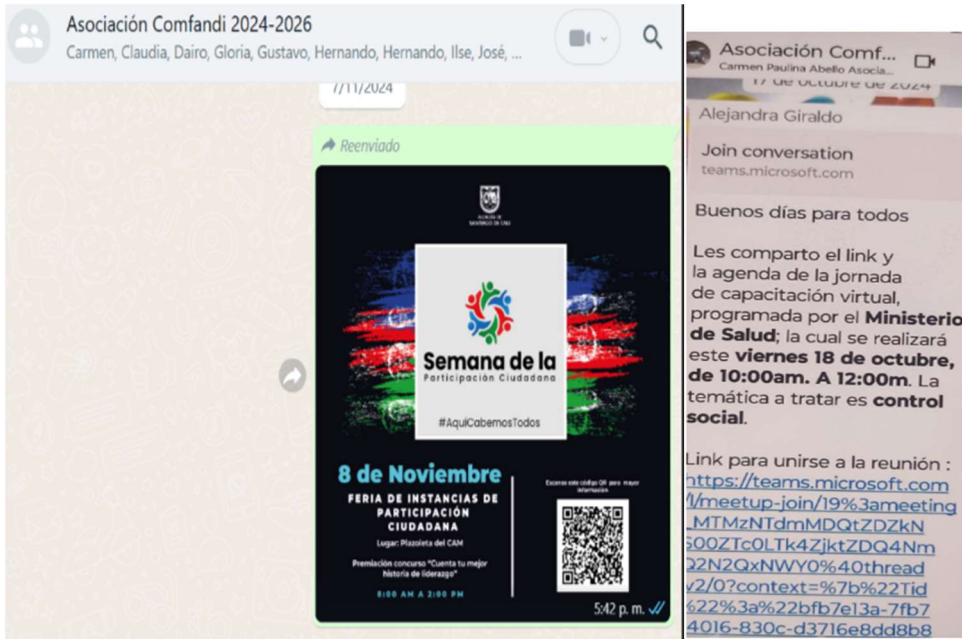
Asociación Comfandi 2024-2026
Carmen, Claudia, Dairo, Gloria, Gustavo, Hernando, Hernando, Ilse, José, ...

7/11/2024

Reenviado

ALCALDÍA DE SANTIAGO DE CALI

Semana de la
Participación Ciudadana

#AquíCabemosTodos

8 de Noviembre
FERIA DE INSTANCIAS DE PARTICIPACIÓN CIUDADANA
Lugar: Plazoleta del CAM
Premiación concurso "Cuenta tu mejor historia de liderazgo"
8:00 AM A 2:00 PM

Escanea este código QR para mayor información

5:42 p. m.

Asociación Comf...
Carmen Paulina Abello Asocia...
17 de octubre de 2024

Alejandra Giraldo
Join conversation
teams.microsoft.com

Buenos días para todos

Les comparto el link y la agenda de la jornada de capacitación virtual, programada por el Ministerio de Salud; la cual se realizará este viernes 18 de octubre, de 10:00am. A 12:00m. La temática a tratar es control social.

Link para unirse a la reunión : https://teams.microsoft.com/l/meetup-join/19%3ameeting_MTMzNTdmMDQtZDZkN500ZTc0LTk4ZjktZDQ4NmQ2N2QxNWY0%40thread.v2/0?context=%7b%22Tid%22%3a%22bfb7e13a-7fb74016-830c-d3716e8dd8b8